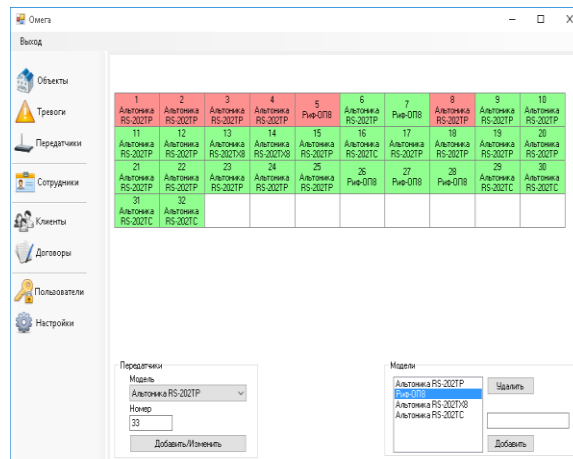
Омега

Выход

Объекты

Тревоги

Передатчики

Сотрудники

Клиенты

Договоры

Пользователи

Настройки

| 1 Альтоника RS-202TP | 2 Альтоника RS-202TP | 3 Альтоника RS-202TP | 4 Альтоника RS-202TP | 5 Риф-ОП8 | 6 Альтоника RS-202TP | 7 Риф-ОП8 | 8 Альтоника RS-202TP | 9 Альтоника RS-202TP | 10 Альтоника RS-202TP |
|---|---|---|---|---|---|---|---|---|---|
| 11 Альтоника RS-202TP | 12 Альтоника RS-202TP | 13 Альтоника RS-202TX8 | 14 Альтоника RS-202TX8 | 15 Альтоника RS-202TP | 16 Альтоника RS-202TC | 17 Альтоника RS-202TP | 18 Альтоника RS-202TP | 19 Альтоника RS-202TP | 20 Альтоника RS-202TP |
| 21 Альтоника RS-202TP | 22 Альтоника RS-202TP | 23 Альтоника RS-202TP | 24 Альтоника RS-202TP | 25 Альтоника RS-202TP | 26 Риф-ОП8 | 27 Риф-ОП8 | 28 Риф-ОП8 | 29 Альтоника RS-202TC | 30 Альтоника RS-202TC |
| 31 Альтоника RS-202TC | 32 Альтоника RS-202TC | | | | | | | | |

Передатчики
Модель
Альтоника RS-202TP
Номер
33
Добавить/Изменить

Модели
Альтоника RS-202TP
Риф-ОП8
Альтоника RS-202TX8
Альтоника RS-202TC
Удалить
Добавить